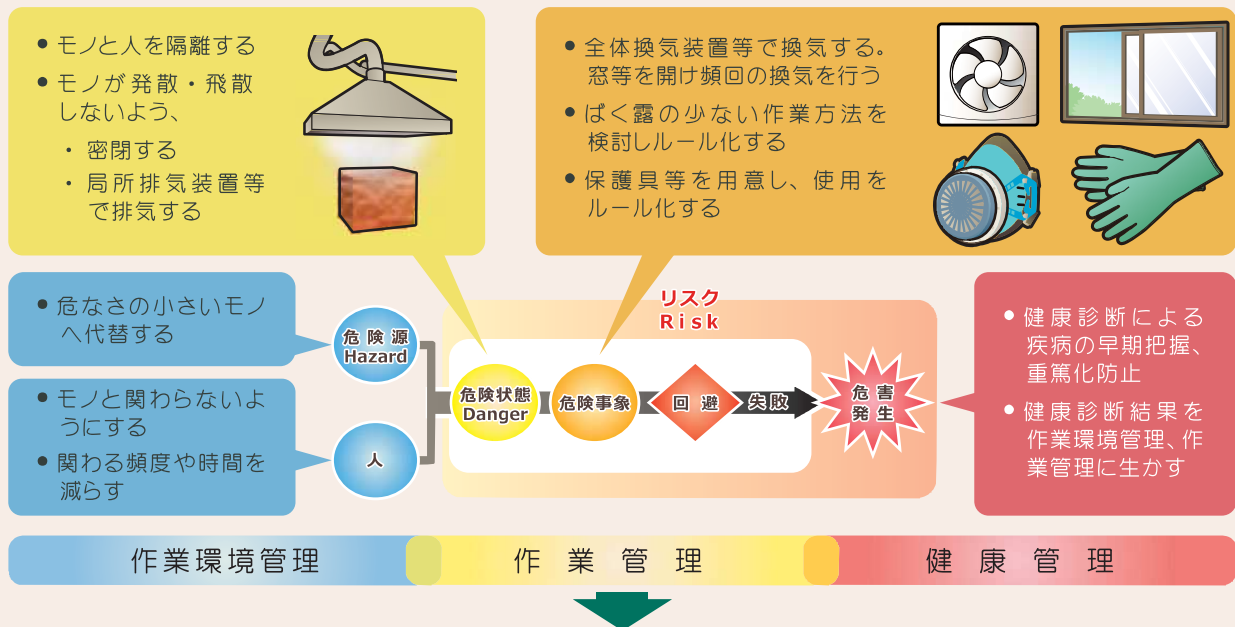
● モノと人を隔離する
● モノが発散・飛散しないよう、
・密閉する
・局所排気装置等で排気する

● 全体換気装置等で換気する。窓等を開け頻回の換気を行う
● ばく露の少ない作業方法を検討しルール化する
● 保護具等を用意し、使用をルール化する

● 危なさの小さいモノへ代替する

● モノと関わらないようにする
● 関わる頻度や時間を減らす

リスク
Risk

危険源
Hazard

人

危険状態
Danger

危険事象

回避

失敗

危害発生

● 健康診断による疾病の早期把握、重篤化防止
● 健康診断結果を作業環境管理、作業管理に生かす

作業環境管理

作業管理

健康管理